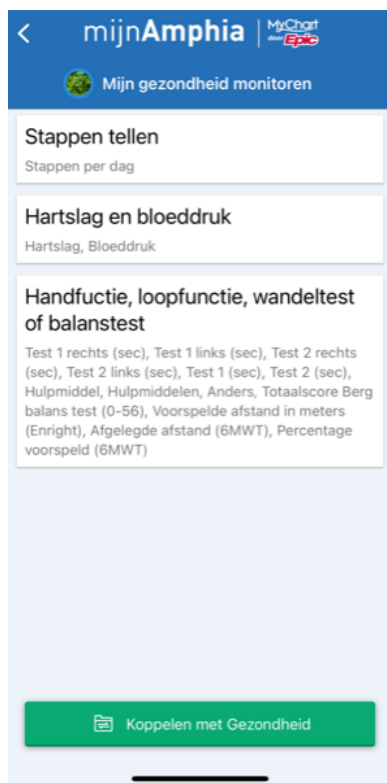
mijnAmphia | MyChart door Epic

Mijn gezondheid monitoren

Stappen tellen
Stappen per dag

Hartslag en bloeddruk
Hartslag, Bloeddruk

Handfuctie, loopfunctie, wandeltest of balanstest
Test 1 rechts (sec), Test 1 links (sec), Test 2 rechts (sec), Test 2 links (sec), Test 1 (sec), Test 2 (sec), Hulpmiddel, Hulpmiddelen, Anders, Totaalscore Berg balans test (0-56), Voorspelde afstand in meters (Enright), Afgelegde afstand (6MWT), Percentage voorspeld (6MWT)

Koppelen met Gezondheid